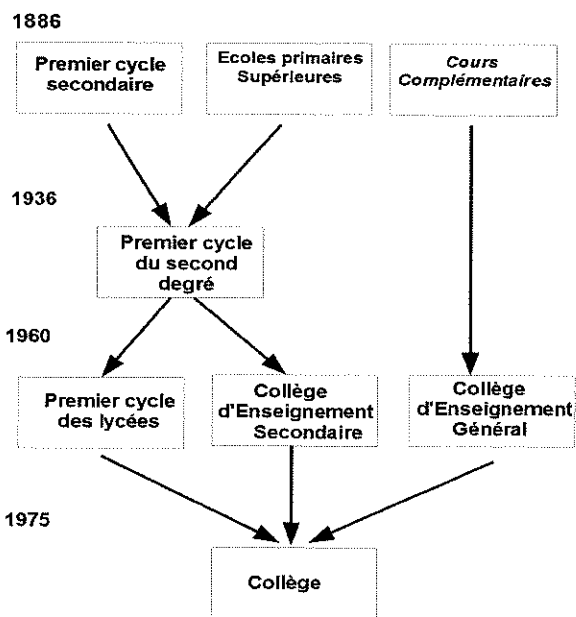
1886

Premier cycle secondaire

Ecoles primaires Supérieures

Cours Complémentaires

1936

Premier cycle du second degré

1960

Premier cycle des lycées

Collège d'Enseignement Secondaire

Collège d'Enseignement Général

1975

Collège